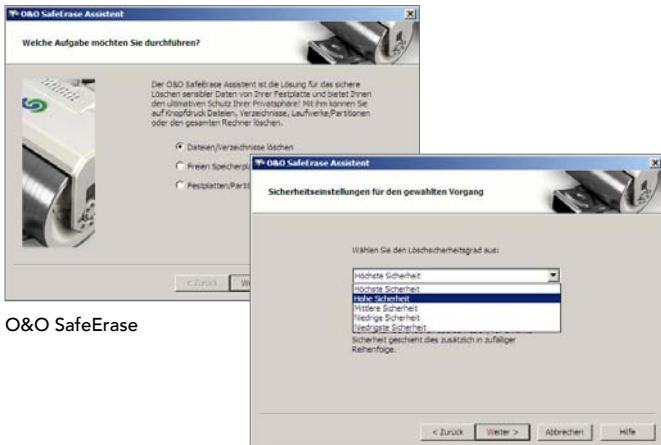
O&O SafeErase Assistent

Welche Aufgabe möchten Sie durchführen?

Der O&O SafeErase Assistent ist die Lösung für das sichere Löschen sensibler Daten von Ihrer Festplatte und bietet Ihnen den ultimativen Schutz Ihrer Privatsphäre! Mit ihm können Sie auf Knopfdruck Dateien, Verzeichnisse, Laufwerke/Partitionen oder den gesamten Rechner löschen.

Dateien/Verzeichnisse löschen

Freien Speicherpl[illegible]

Festplatten/Parti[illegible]

< Zurück

We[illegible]

O&O SafeErase

O&O SafeErase Assistent

Sicherheitseinstellungen für den gewählten Vorgang

Wählen Sie den Löschsicherheitsgrad aus:

Höchste Sicherheit

Höchste Sicherheit
Hohe Sicherheit
Mittlere Sicherheit
Niedrige Sicherheit
Niedrigste Sicherheit

Sicherheit geschieht dies zusätzlich in zufälliger Reihenfolge.

< Zurück

Weiter >

Abbrechen

Hilfe